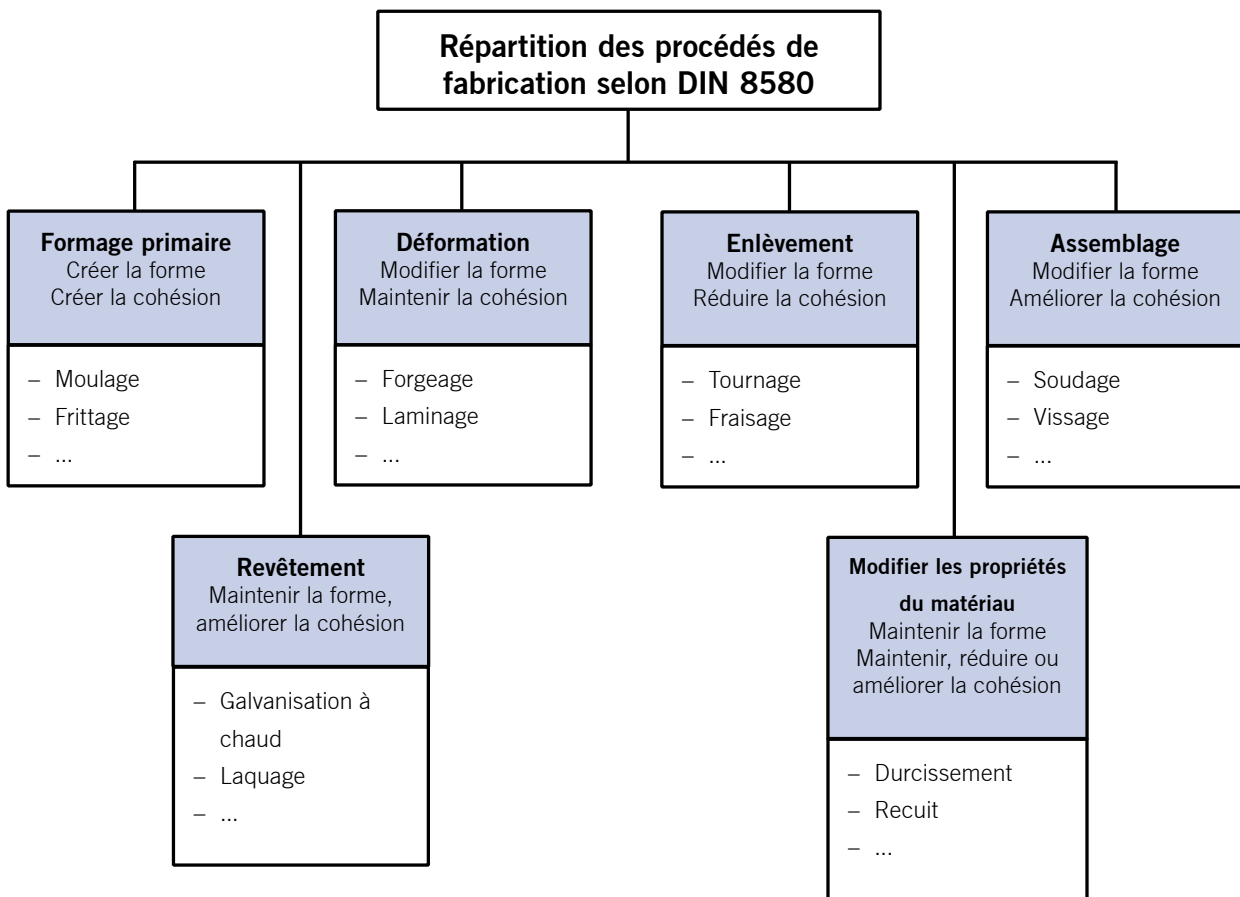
Répartition des procédés de fabrication selon DIN 8580

Formage primaire
Créer la forme
Créer la cohésion

– Moulage
– Frittage
– ...

Déformation
Modifier la forme
Maintenir la cohésion

– Forgeage
– Laminage
– ...

Enlèvement
Modifier la forme
Réduire la cohésion

– Tournage
– Fraisage
– ...

Assemblage
Modifier la forme
Améliorer la cohésion

– Soudage
– Vissage
– ...

Revêtement
Maintenir la forme, améliorer la cohésion

– Galvanisation à chaud
– Laquage
– ...

Modifier les propriétés du matériau
Maintenir la forme
Maintenir, réduire ou améliorer la cohésion

– Durcissement
– Recuit
– ...